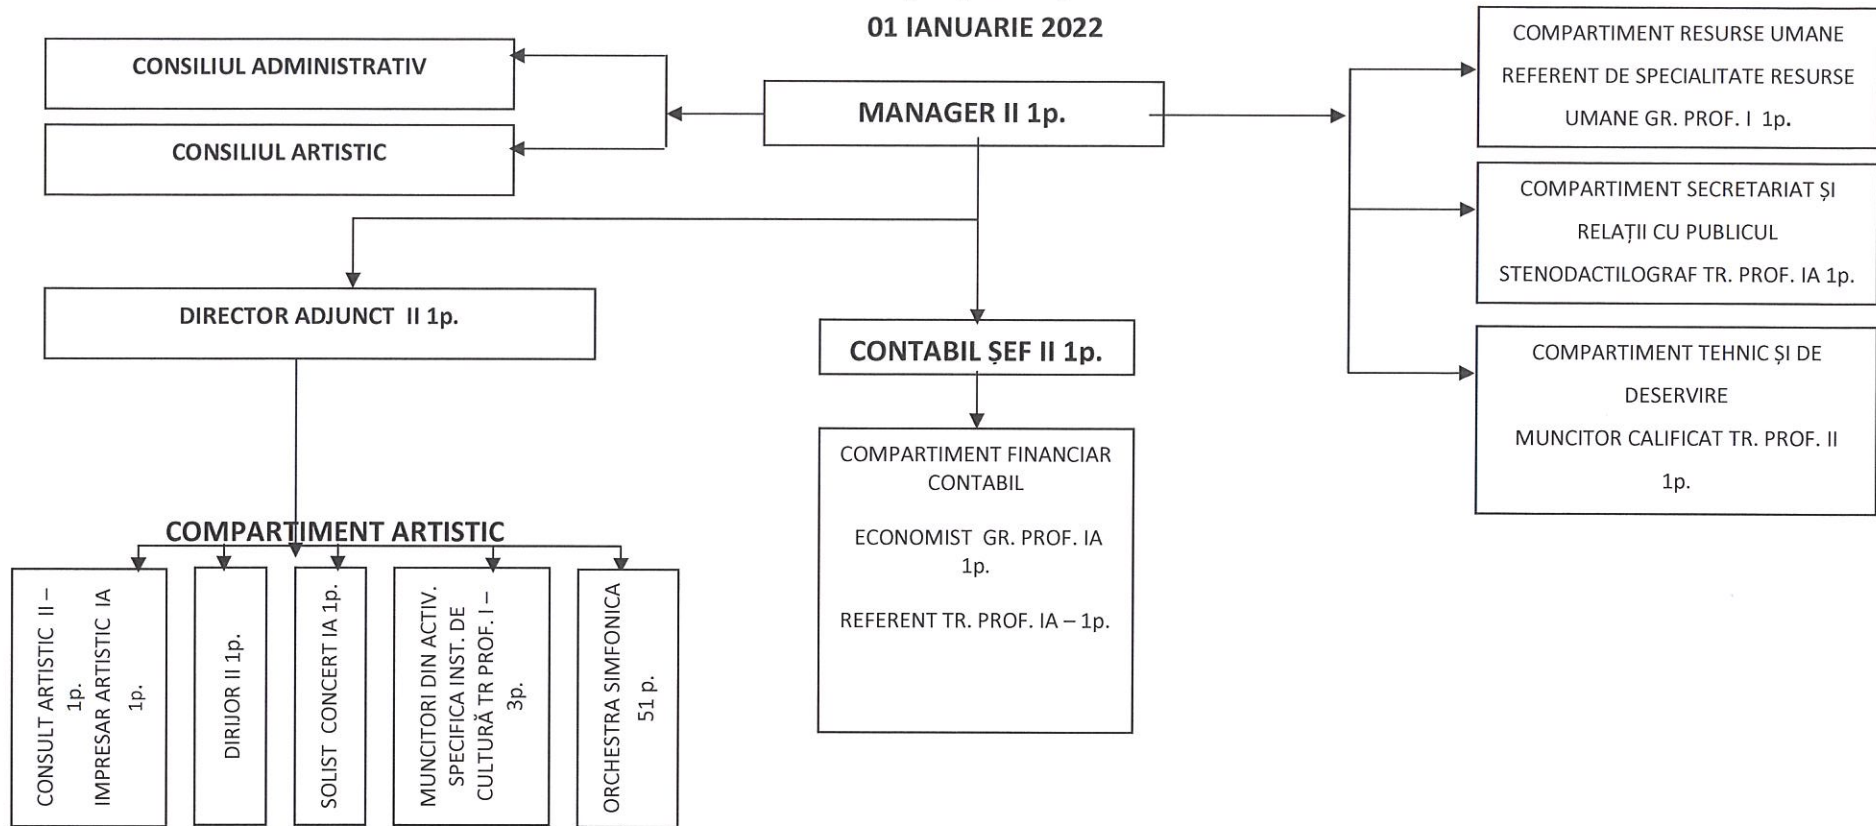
01 IANUARIE 2022

CONSILIUL ADMINISTRATIV

CONSILIUL ARTISTIC

MANAGER II 1p.

COMPARTIMENT RESURSE UMANE
REFERENT DE SPECIALITATE RESURSE UMANE GR. PROF. I 1p.

COMPARTIMENT SECRETARIAT ŞI RELAŢII CU PUBLICUL
STENODACTILOGRAF TR. PROF. IA 1p.

COMPARTIMENT TEHNIC ŞI DE DESERVIRE
MUNCITOR CALIFICAT TR. PROF. II 1p.

DIRECTOR ADJUNCT II 1p.

CONTABIL ŞEF II 1p.

COMPARTIMENT FINANCIAR CONTABIL

ECONOMIST GR. PROF. IA 1p.

REFERENT TR. PROF. IA – 1p.

COMPARTIMENT ARTISTIC

CONSULT ARTISTIC II – 1p.
IMPRESAR ARTISTIC IA 1p.

DIRIJOR II 1p.

SOLIST CONCERT IA 1p.

MUNCITORI DIN ACTIV. SPECIFICA INST. DE CULTURĂ TR PROF. I – 3p.

ORCHESTRA SIMFONICA 51 p.